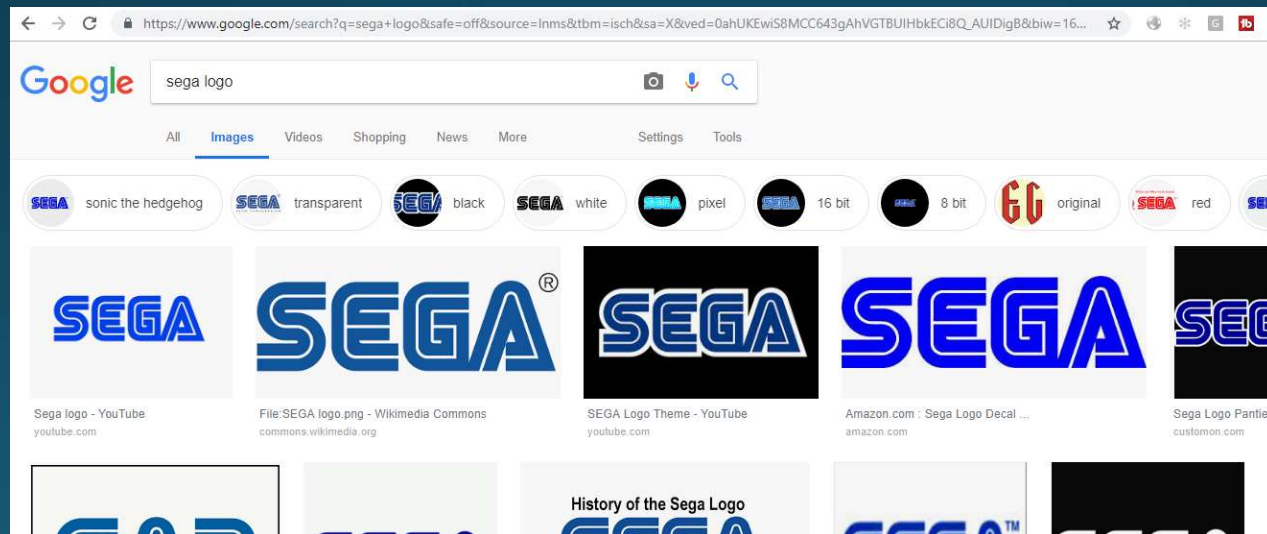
https://www.google.com/search?q=sega+logo&safe=off&source=lnms&tbm=isch&sa=X&ved=0ahUKEwiS8MCC643gAhVGTBUIHbkECi8Q_AUIDigB&biw=16...

Google

sega logo

All Images Videos Shopping News More Settings Tools

SEGA sonic the hedgehog
SEGA transparent
SEGA black
SEGA white
SEGA pixel
SEGA 16 bit
SEGA 8 bit
original
SEGA red

SEGA
Sega logo - YouTube
youtube.com

SEGA®
File:SEGA logo.png - Wikimedia Commons
commons.wikimedia.org

SEGA
SEGA Logo Theme - YouTube
youtube.com

SEGA
Amazon.com : Sega Logo Decal ...
amazon.com

SEG
Sega Logo Pantie
customon.com

History of the Sega Logo

TM